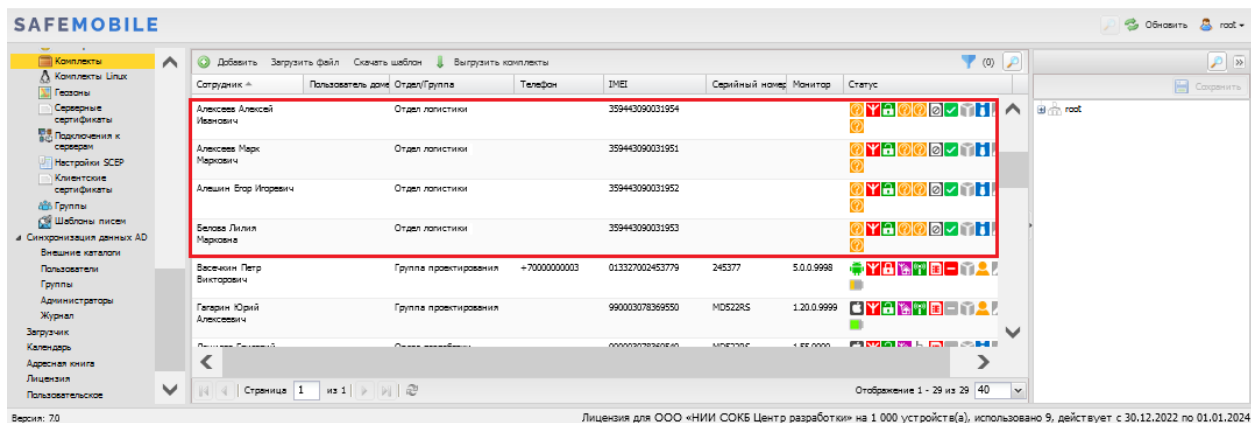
SAFEMOBILE

Обновить root

Комплекты
Комплекты Linux
Геозоны
Серверные сертификаты
Подключения к серверам
Настройки SCEP
Клиентские сертификаты
Группы
Шаблоны писем
Синхронизация данных AD
Внешние каталоги
Пользователи
Группы
Администраторы
Журнал
Загрузчик
Календарь
Адресная книга
Лицензия
Пользовательское

Добавить Загрузить файл Скачать шаблон Выгрузить комплекты (0)

| Сотрудник | Пользователь доме | Отдел/Группа | Телефон | IMEI | Серийный номер | Монитор | Статус |
|---|---|---|---|---|---|---|---|
| Алексеев Алексей Иванович | | Отдел логистики | | 359443090031954 | | | |
| Алексеев Марк Маркович | | Отдел логистики | | 359443090031951 | | | |
| Алешин Егор Игоревич | | Отдел логистики | | 359443090031952 | | | |
| Белова Лилия Марковна | | Отдел логистики | | 359443090031953 | | | |
| Васечкин Петр Викторович | | Группа проектирования | +70000000003 | 013327002453779 | 245377 | 5.0.0.9998 | |
| Гагарин Юрий Алексеевич | | Группа проектирования | | 990003078369550 | MD522RS | 1.20.0.9999 | |

Страница 1 из 1

Отображение 1 - 29 из 29 40

Сохранить

root

Версия: 7.0

Лицензия для ООО «НИИ СОКБ Центр разработки» на 1 000 устройств(а), использовано 9, действует с 30.12.2022 по 01.01.2024